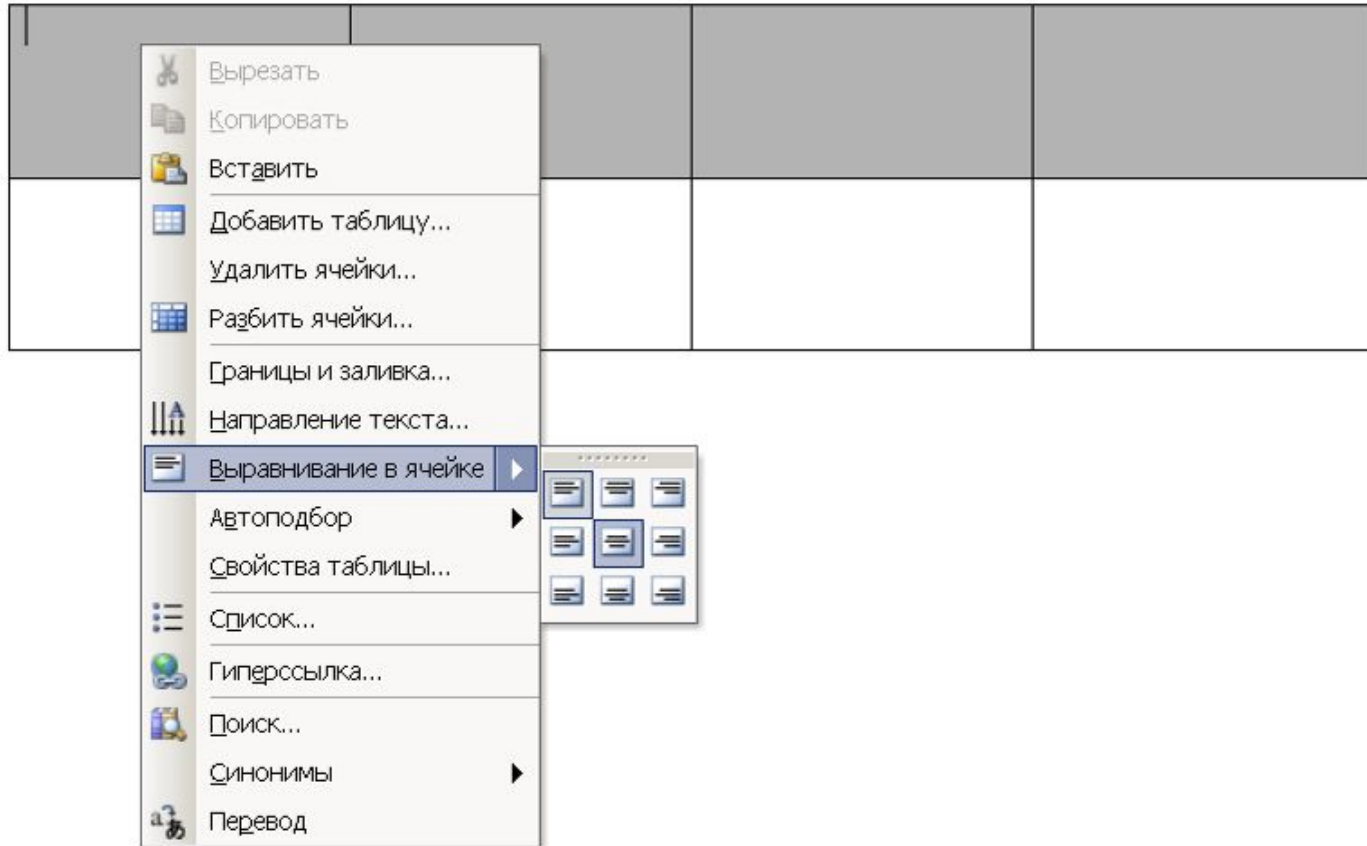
Вырезать
Копировать
Вставить
Добавить таблицу...
Удалить ячейки...
Разбить ячейки...
Границы и заливка...
Направление текста...
Выравнивание в ячейке
Автоподбор
Свойства таблицы...
Список...
Гиперссылка...
Поиск...
Синонимы
Перевод